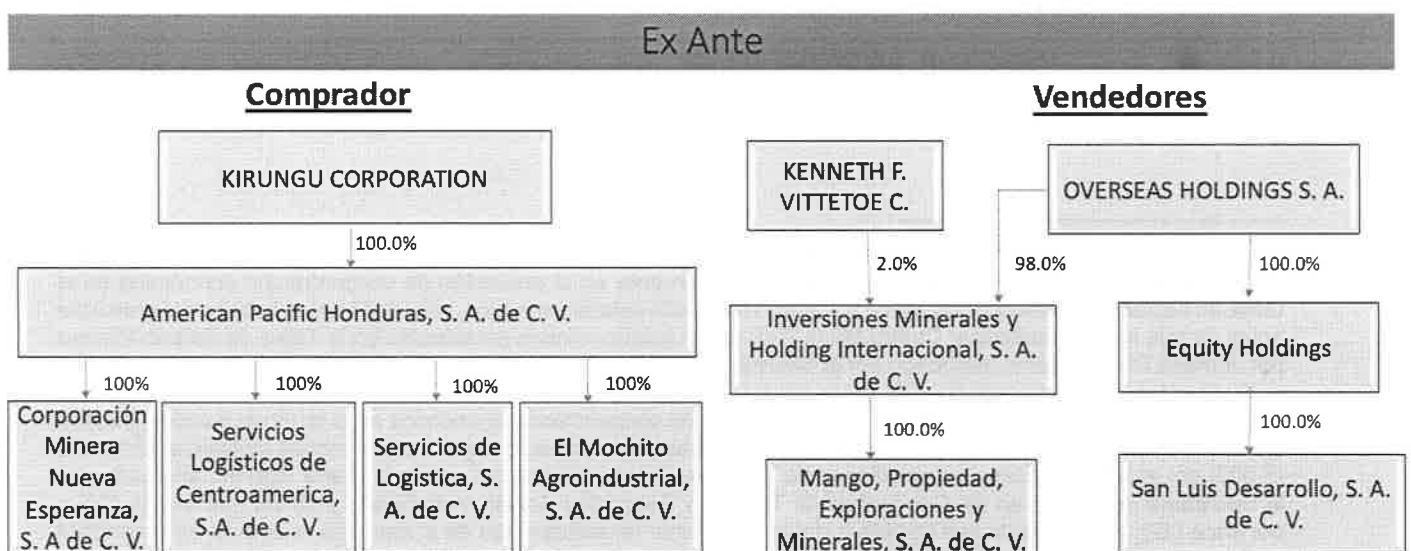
Ex Ante

Comprador

KIRUNGU CORPORATION

100.0%

American Pacific Honduras, S. A. de C. V.

100%

100%

100%

100%

Corporación Minera Nueva Esperanza, S. A de C. V.

Servicios Logísticos de Centroamerica, S.A. de C. V.

Servicios de Logistica, S. A. de C. V.

El Mochito Agroindustrial, S. A. de C. V.

Vendedores

KENNETH F. VITTETOE C.

OVERSEAS HOLDINGS S. A.

2.0%

98.0%

100.0%

Inversiones Minerales y Holding Internacional, S. A. de C. V.

Equity Holdings

100.0%

100.0%

Mango, Propiedad, Exploraciones y Minerales, S. A. de C. V.

San Luis Desarrollo, S. A. de C. V.